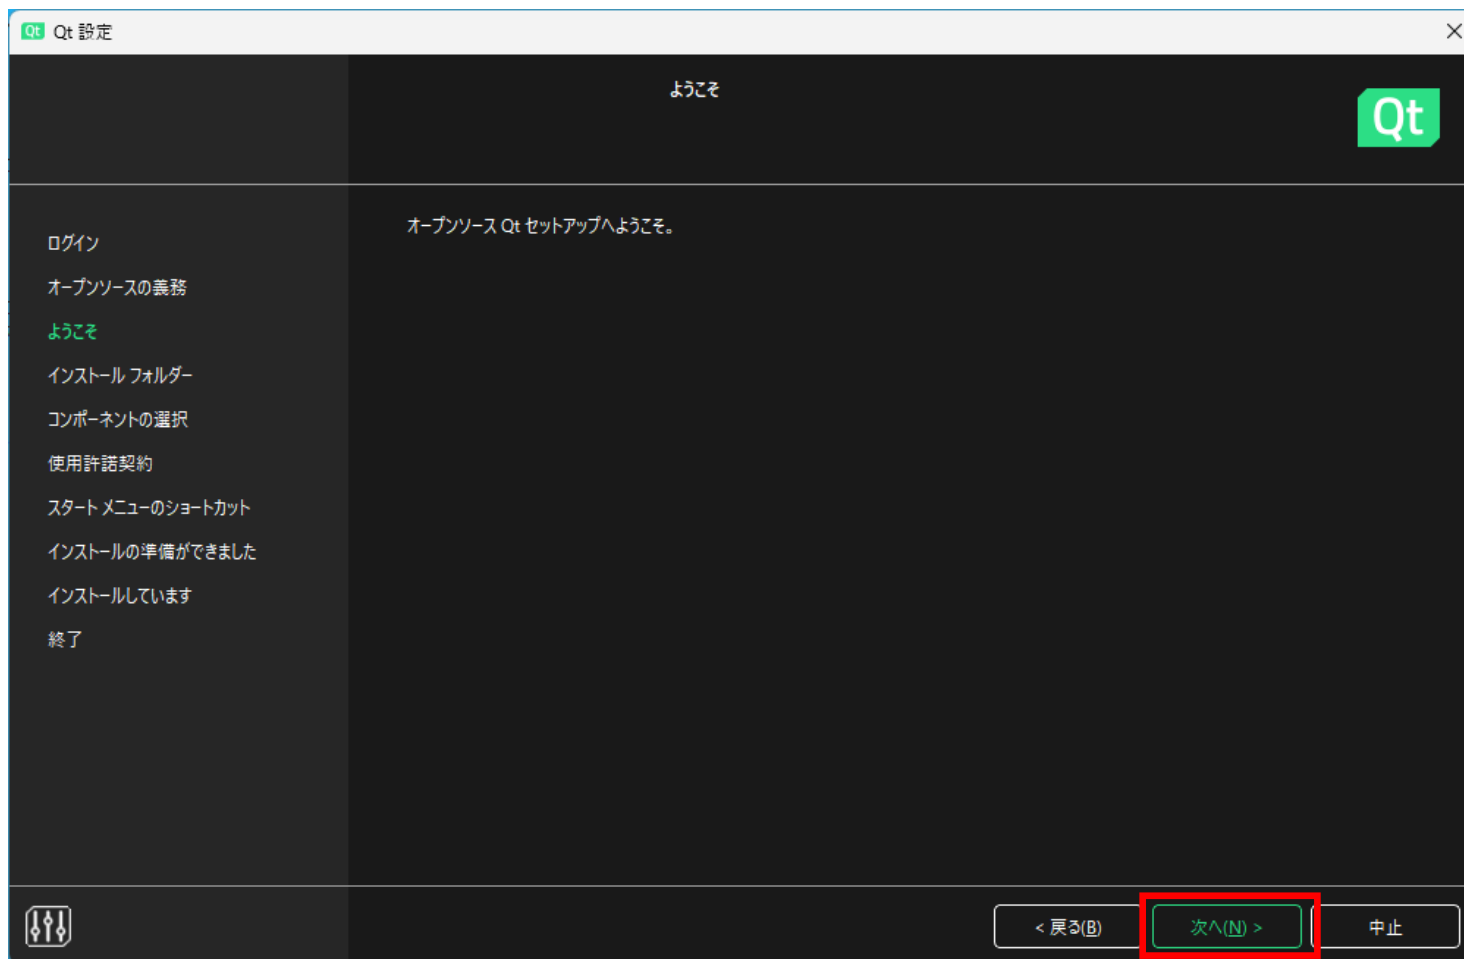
Qt Qt 設定

ようこそ

Qt

ログイン
オープンソースの義務
ようこそ
インストール フォルダー
コンポーネントの選択
使用許諾契約
スタート メニューのショートカット
インストールの準備ができました
インストールしています
終了

オープンソース Qt セットアップへようこそ。

< 戻る(B)
次へ(N) >
中止